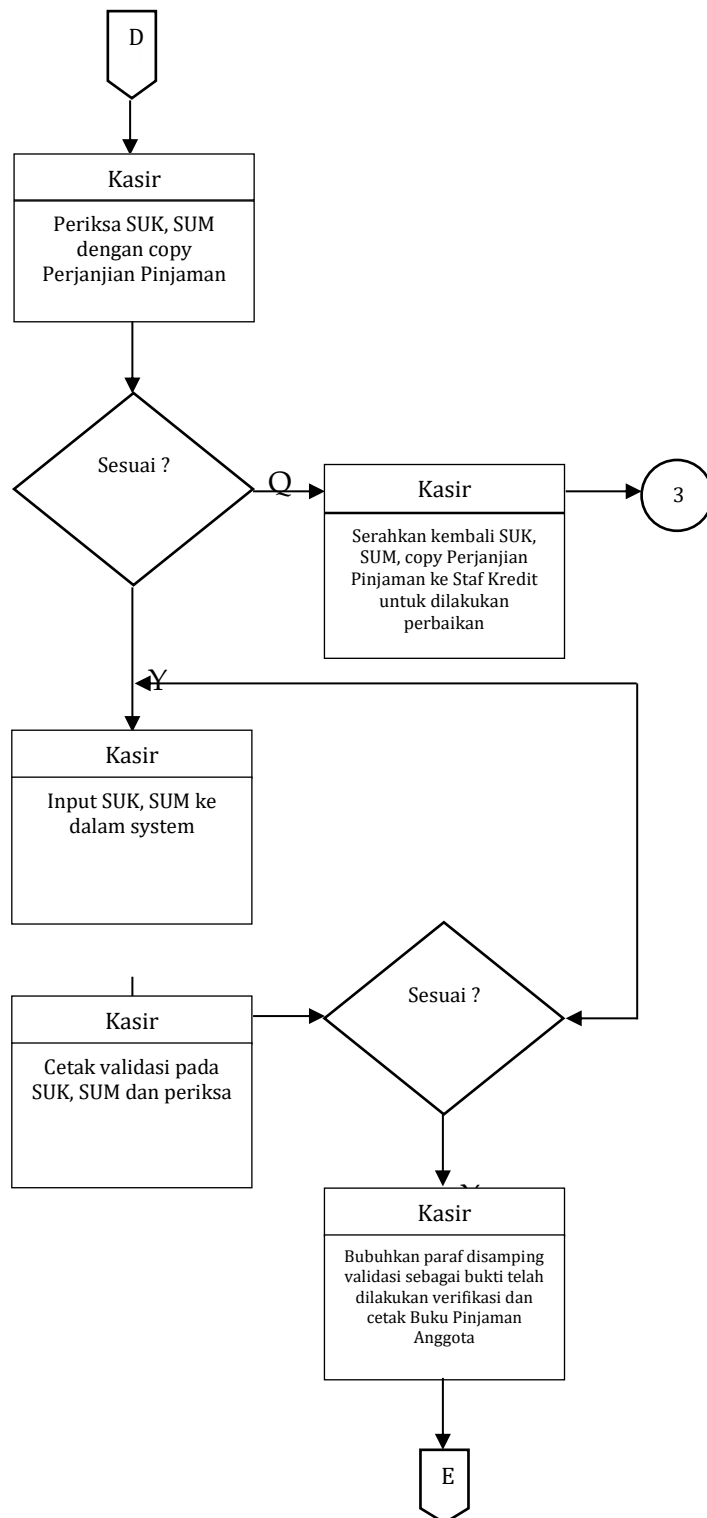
D

Kasir

Periksa SUK, SUM dengan copy Perjanjian Pinjaman

Sesuai ?

Q

Kasir

Serahkan kembali SUK, SUM, copy Perjanjian Pinjaman ke Staf Kredit untuk dilakukan perbaikan

3

Y

Kasir

Input SUK, SUM ke dalam system

Kasir

Cetak validasi pada SUK, SUM dan periksa

Sesuai ?

Y

Kasir

Bubuhkan paraf disamping validasi sebagai bukti telah dilakukan verifikasi dan cetak Buku Pinjaman Anggota

E